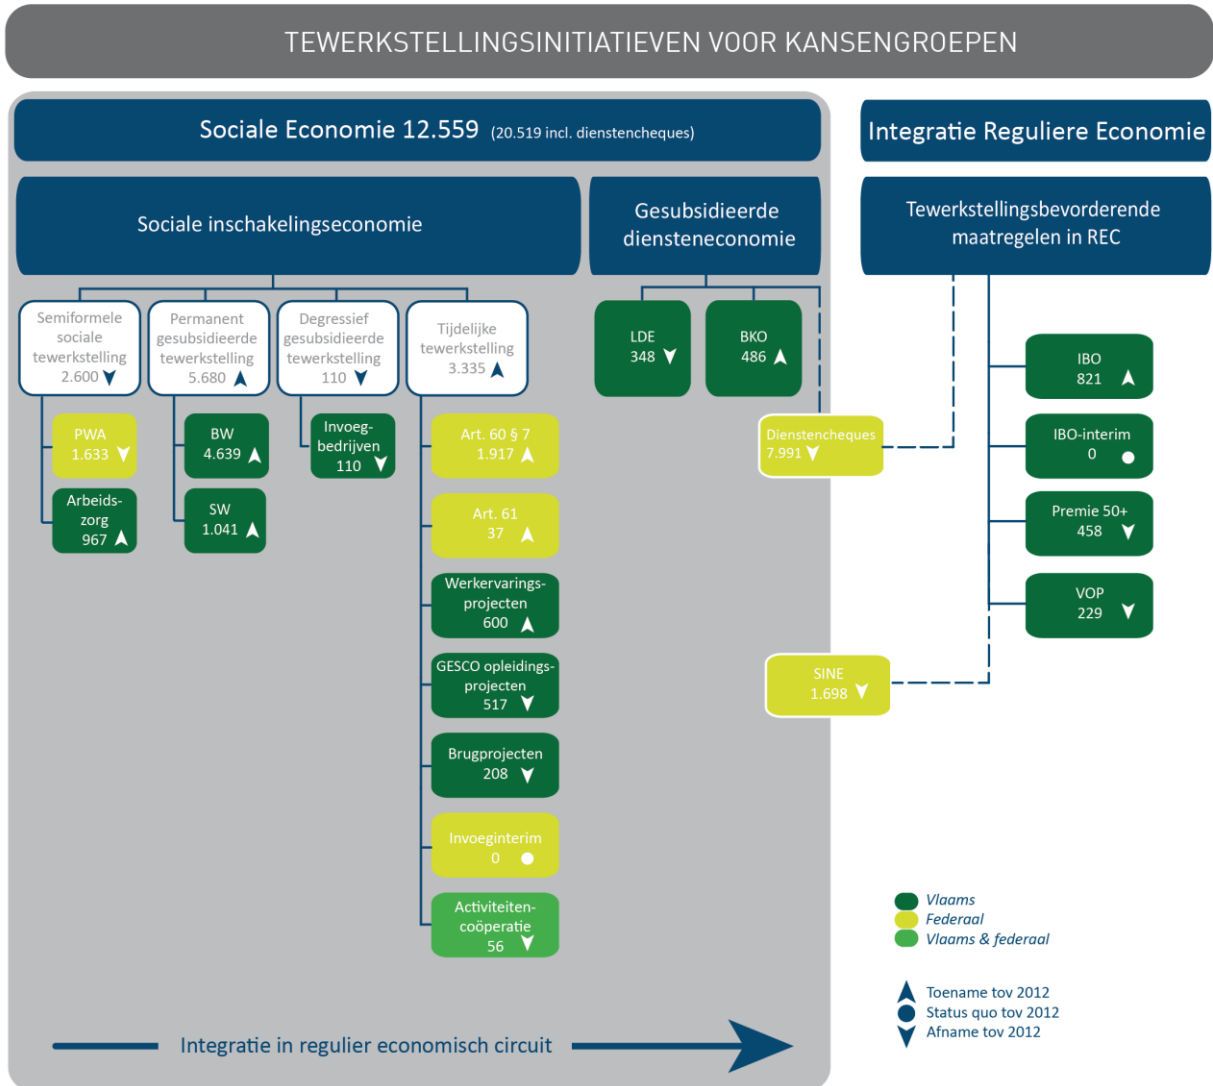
TEWERKSTELLINGSINITIATIEVEN VOOR KANSENGROEPEN

Sociale Economie 12.559 (20.519 incl. dienstencheques)

Integratie Reguliere Economie

Sociale inschakelingseconomie

Gesubsidieerde diensteneconomie

Tewerkstellingsbevorderende maatregelen in REC

Semiformele sociale tewerkstelling 2.600

Permanent gesubsidieerde tewerkstelling 5.680

Degressief gesubsidieerde tewerkstelling 110

Tijdelijke tewerkstelling 3.335

PWA 1.633

Arbeidszorg 967

BW 4.639

SW 1.041

Invoegbedrijven 110

Art. 60 § 7 1.917

Art. 61 37

Werkervaringsprojecten 600

GESCO opleidingsprojecten 517

Brugprojecten 208

Invoeginterim 0

Activiteitencoöperatie 56

LDE 348

BKO 486

Dienstencheques 7.991

IBO 821

IBO-interim 0

Premie 50+ 458

VOP 229

SINE 1.698

Vlaams
Federaal
Vlaams & federaal

Toename tov 2012
Status quo tov 2012
Afname tov 2012

Integratie in regulier economisch circuit